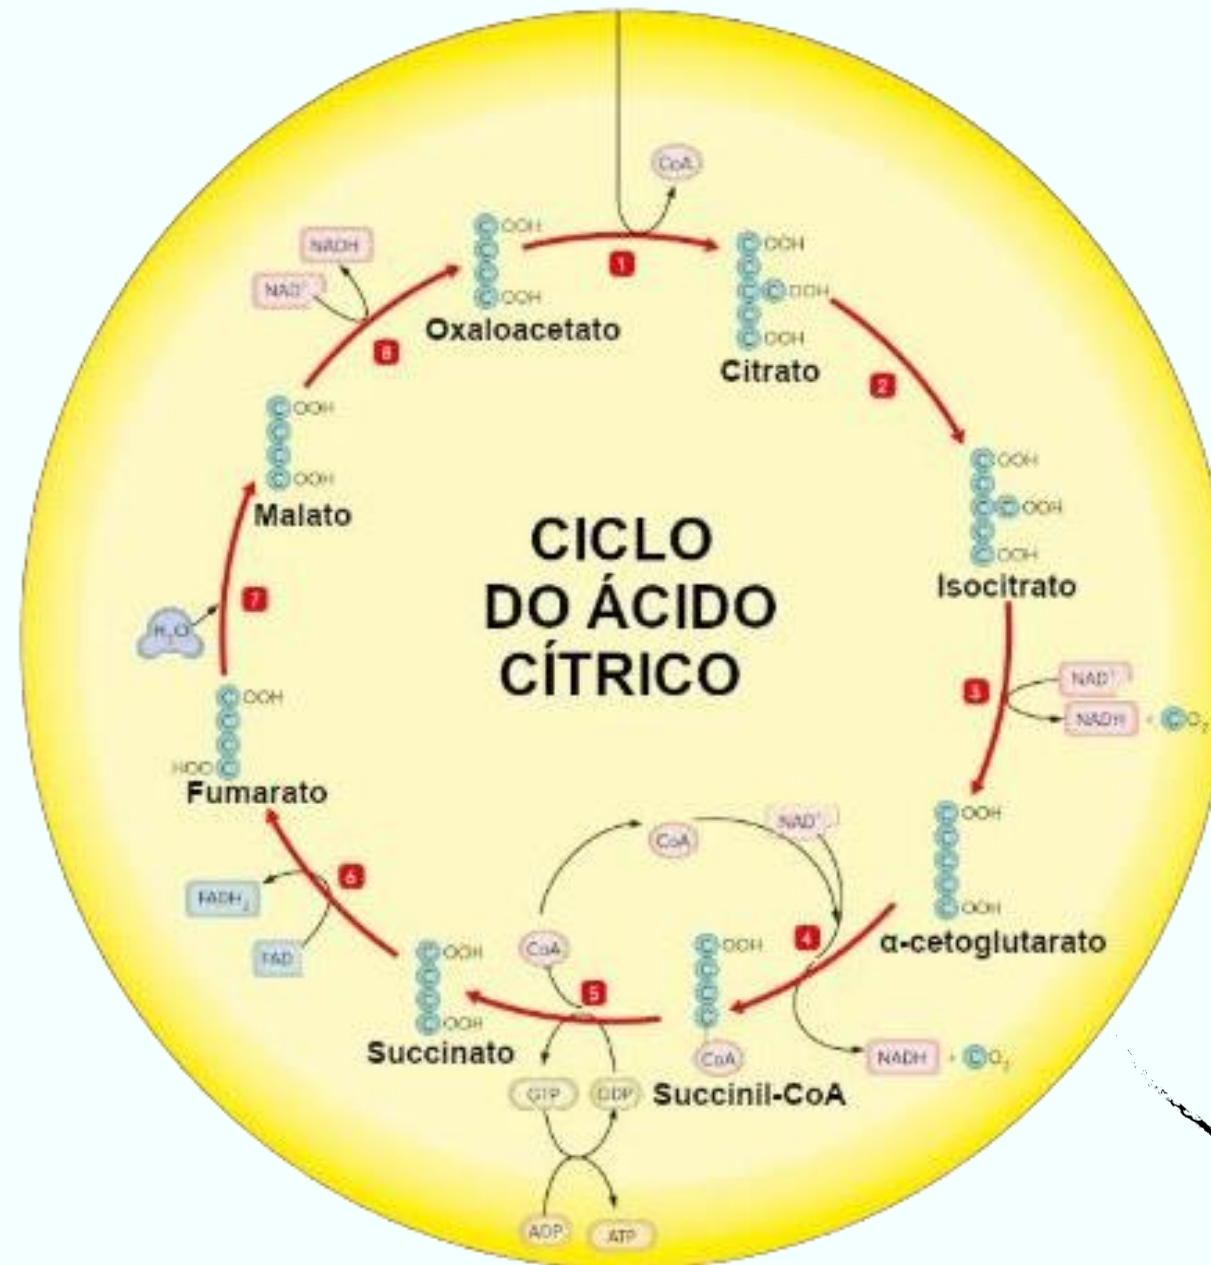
CoA

1

Oxaloacetato

Citrato

2

Isocitrato

3

$NAD^+$

NADH + $CO_2$

α-cetoglutarato

4

CoA

$NAD^+$

NADH + $CO_2$

Succinil-CoA

5

CoA

GTP

GDP

ADP

ATP

Succinato

6

FAD

$FADH_2$

Fumarato

7

$H_2O$

Malato

8

$NAD^+$

NADH

CICLO DO ÁCIDO CÍTRICO